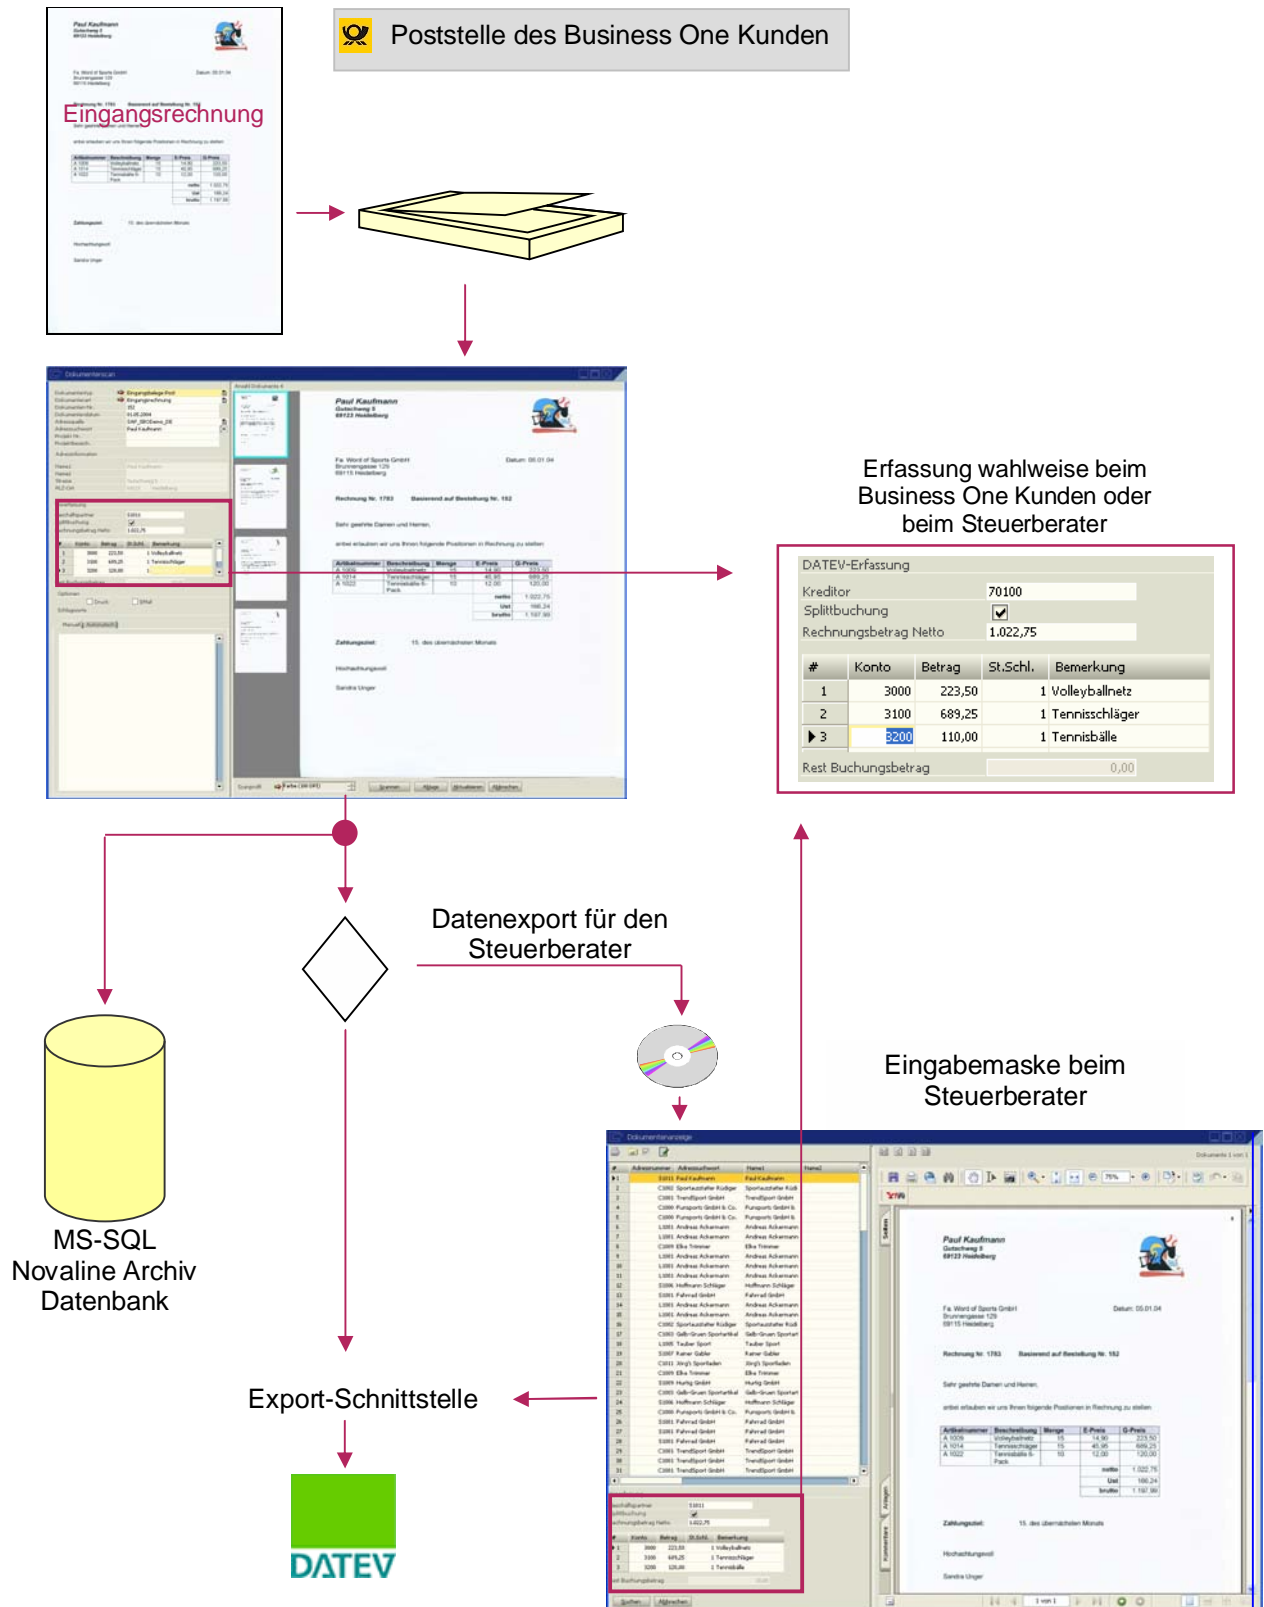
Poststelle des Business One Kunden

Paul Kaufmann
Gutscheweg 5
69123 Heidelberg

Eingangsrechnung

Erfassung wahlweise beim Business One Kunden oder beim Steuerberater

DATEV-Erfassung

Kreditor 70100
Splittbuchung
Rechnungsbetrag Netto 1.022,75

| # | Konto | Betrag | St.Schl. | Bemerkung |
|---|---|---|---|---|
| 1 | 3000 | 223,50 | 1 | Volleyballnetz |
| 2 | 3100 | 689,25 | 1 | Tennisschläger |
| 3 | 3200 | 110,00 | 1 | Tennisbälle |

Rest Buchungsbetrag 0,00

Datenexport für den Steuerberater

Eingabemaske beim Steuerberater

MS-SQL
Novaline Archiv
Datenbank

Export-Schnittstelle

DATEV